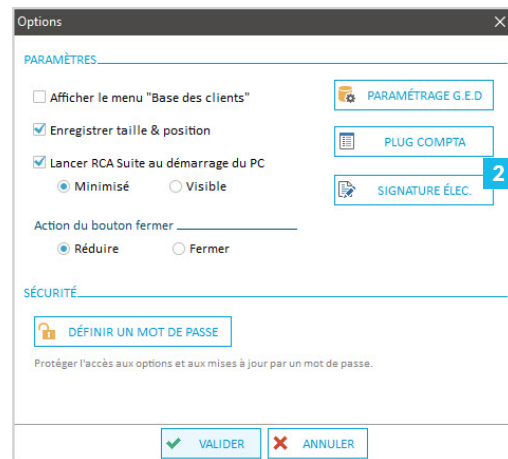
Options

PARAMÈTRES

Afficher le menu "Base des clients"

Enregistrer taille & position

Lancer RCA Suite au démarrage du PC

Minimisé

Visible

Action du bouton fermer

Réduire

Fermer

PARAMÉTRAGE G.E.D

PLUG COMPTA

2

SIGNATURE ÉLEC.

SÉCURITÉ

DÉFINIR UN MOT DE PASSE

Protéger l'accès aux options et aux mises à jour par un mot de passe.

VALIDER

ANNULER